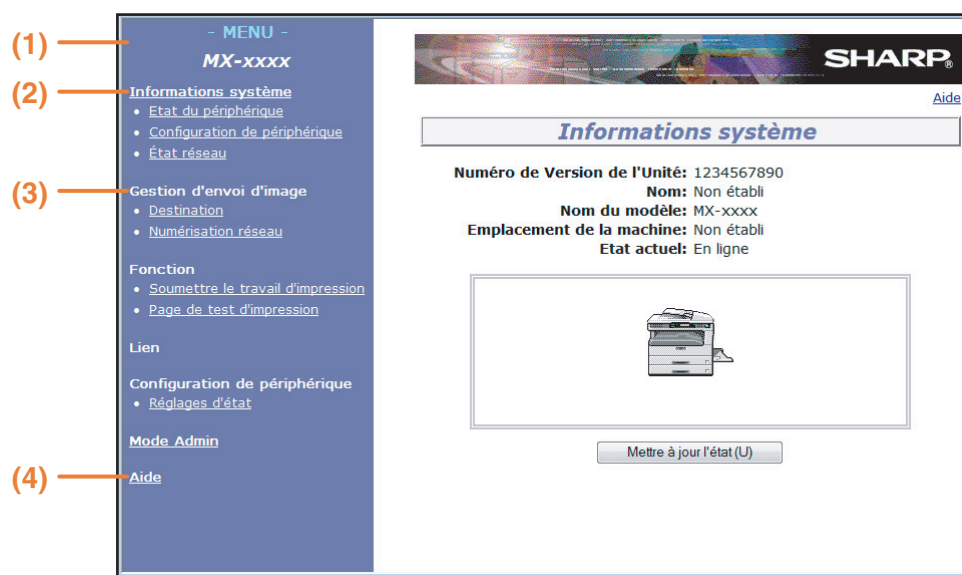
(1)
(2)
(3)
(4)

- MENU -
MX-xxxx

Informations système
• Etat du périphérique
• Configuration de périphérique
• État réseau

Gestion d'envoi d'image
• Destination
• Numérisation réseau

Fonction
• Soumettre le travail d'impression
• Page de test d'impression

Lien

Configuration de périphérique
• Réglages d'état

Mode Admin

Aide

SHARP

Aide

Informations système

Numéro de Version de l'Unité: 1234567890
Nom: Non établi
Nom du modèle: MX-xxxx
Emplacement de la machine: Non établi
Etat actuel: En ligne

Mettre à jour l'état (U)